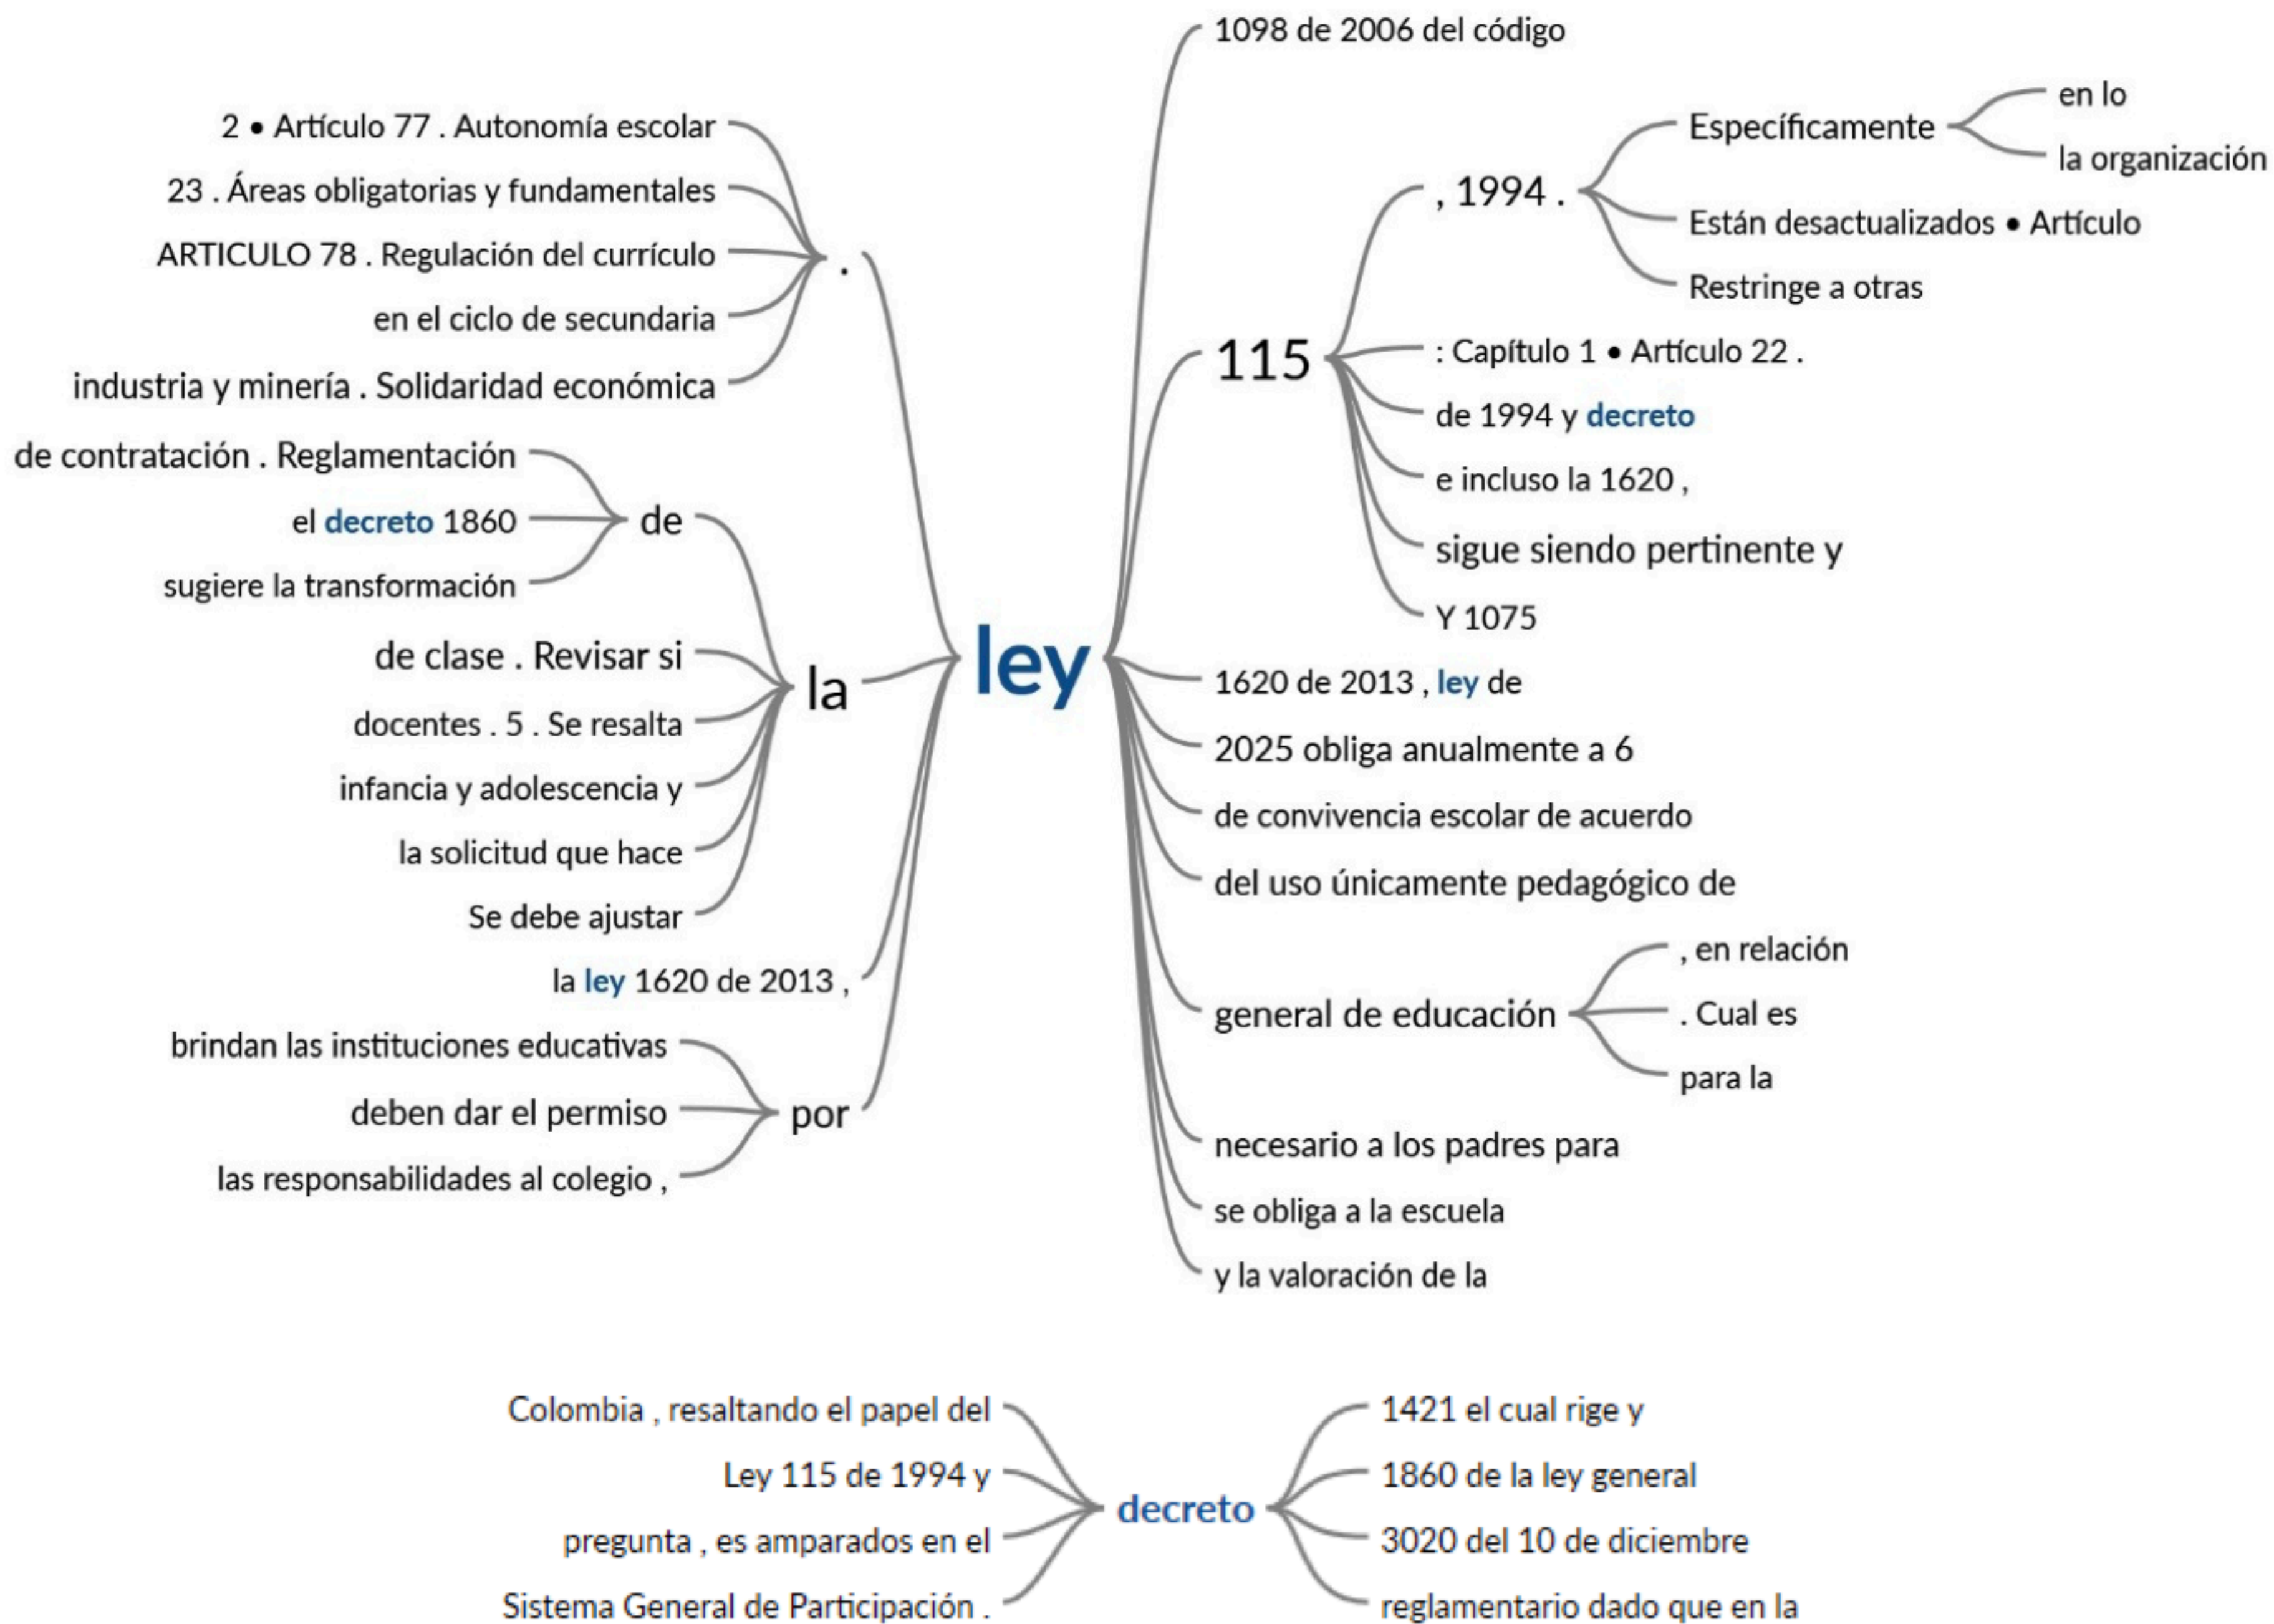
2 • Artículo 77 . Autonomía escolar
23 . Áreas obligatorias y fundamentales
ARTICULO 78 . Regulación del currículo
en el ciclo de secundaria
industria y minería . Solidaridad económica
.
de contratación . Reglamentación
el decreto 1860
sugiere la transformación
de
de clase . Revisar si
docentes . 5 . Se resalta
infancia y adolescencia y
la solicitud que hace
Se debe ajustar
la
la ley 1620 de 2013 ,
brindan las instituciones educativas
deben dar el permiso
las responsabilidades al colegio ,
por
ley
1098 de 2006 del código
115
, 1994 .
Específicamente
en lo
la organización
Están desactualizados • Artículo
Restringe a otras
: Capítulo 1 • Artículo 22 .
de 1994 y decreto
e incluso la 1620 ,
sigue siendo pertinente y
Y 1075
1620 de 2013 , ley de
2025 obliga anualmente a 6
de convivencia escolar de acuerdo
del uso únicamente pedagógico de
general de educación
, en relación
. Cual es
para la
necesario a los padres para
se obliga a la escuela
y la valoración de la

Colombia , resaltando el papel del
Ley 115 de 1994 y
pregunta , es amparados en el
Sistema General de Participación .
decreto
1421 el cual rige y
1860 de la ley general
3020 del 10 de diciembre
reglamentario dado que en la